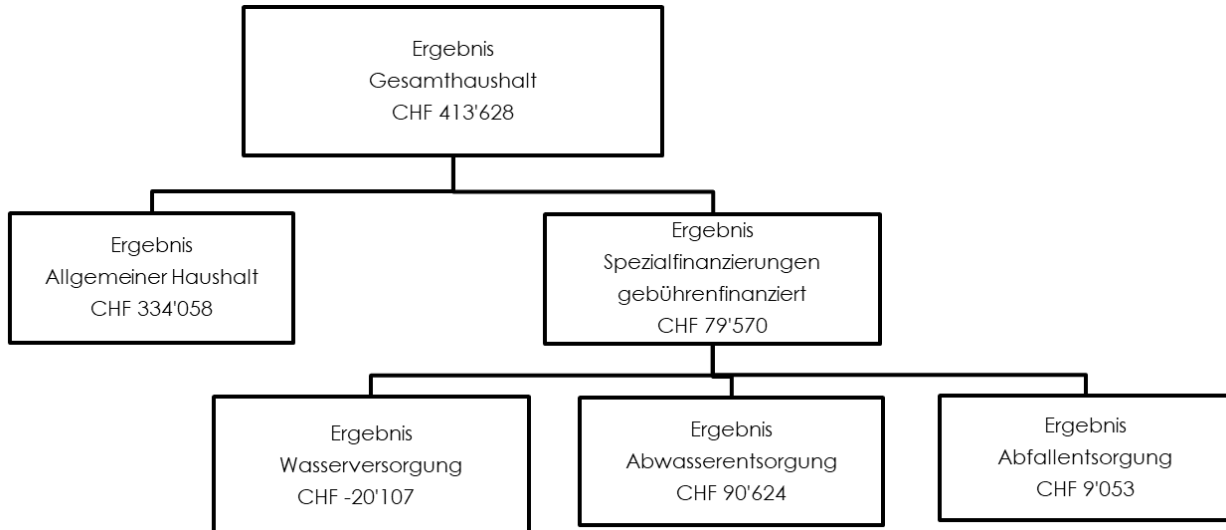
Ergebnis
Gesamthaushalt
CHF 413'628

Ergebnis
Allgemeiner Haushalt
CHF 334'058

Ergebnis
Spezialfinanzierungen
gebührenfinanziert
CHF 79'570

Ergebnis
Wasserversorgung
CHF -20'107

Ergebnis
Abwasserentsorgung
CHF 90'624

Ergebnis
Abfallentsorgung
CHF 9'053